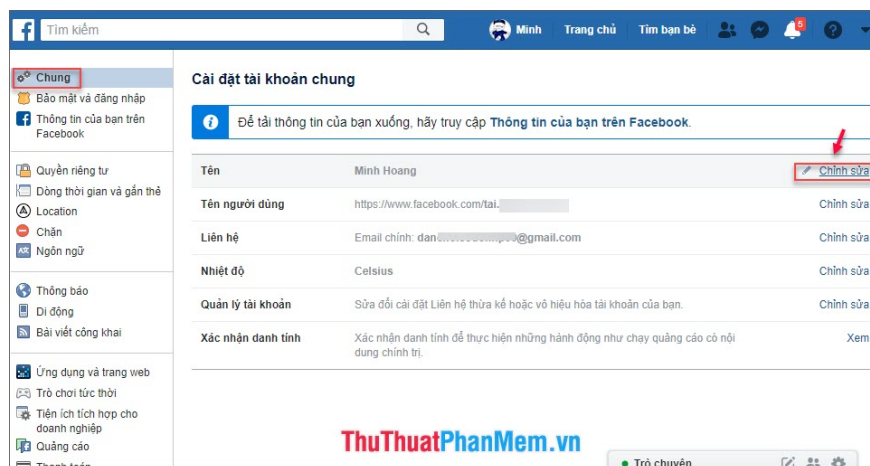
Tìm kiếm

Minh Trang chủ Tìm bạn bè 5

Chung
Bảo mật và đăng nhập
Thông tin của bạn trên Facebook

Quyền riêng tư
Dòng thời gian và gắn thẻ
Location
Chặn
Ngôn ngữ

Thông báo
Di động
Bài viết công khai

Ứng dụng và trang web
Trò chơi tức thời
Tiện ích tích hợp cho doanh nghiệp
Quảng cáo
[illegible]

Cài đặt tài khoản chung

Để tải thông tin của bạn xuống, hãy truy cập Thông tin của bạn trên Facebook.

| | | |
|---|---|---|
| Tên | Minh Hoang | Chỉnh sửa |
| Tên người dùng | https://www.facebook.com/tai.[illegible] | Chỉnh sửa |
| Liên hệ | Email chính: dan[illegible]@gmail.com | Chỉnh sửa |
| Nhiệt độ | Celsius | Chỉnh sửa |
| Quản lý tài khoản | Sửa đổi cài đặt Liên hệ thừa kế hoặc vô hiệu hóa tài khoản của bạn. | Chỉnh sửa |
| Xác nhận danh tính | Xác nhận danh tính để thực hiện những hành động như chạy quảng cáo có nội dung chính trị. | Xem |

ThuThuatPhanMem.vn

Trò chuyện